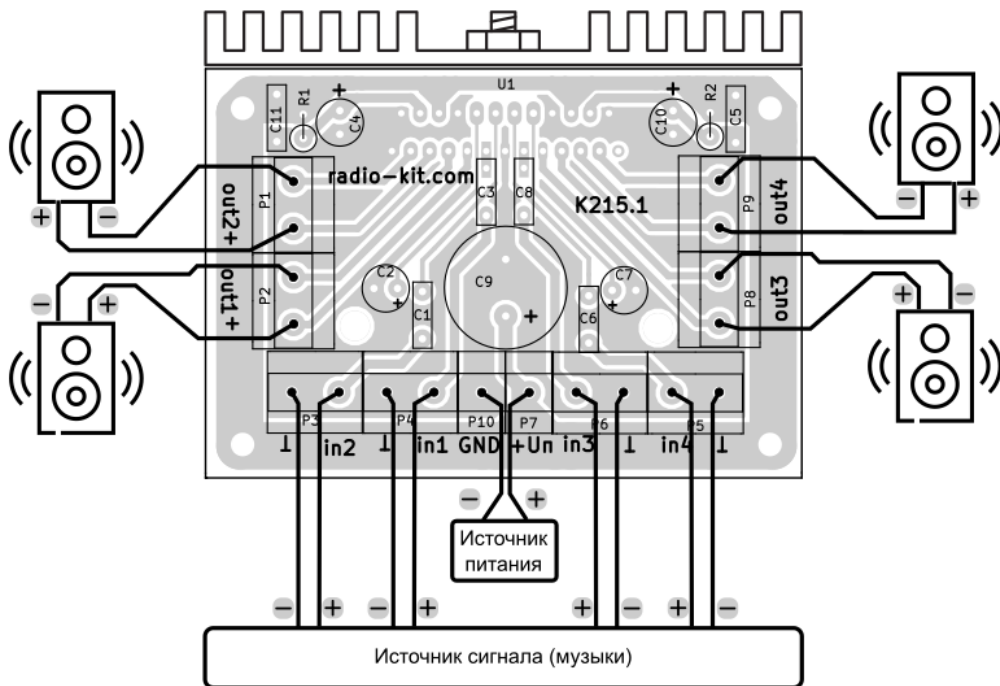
U1
C11 R1 C4 +
+ C10 R2 C5
radio-kit.com
K215.1
C3 C8
P1 out2 +
P2 out1 +
P9 out4
P8 out3
C2 + C1
C9 +
C7 + C6
+ −
− +
− +
+ −
P3 P4 P10 P7 P6 P5
⊥ in2 ⊥ in1 GND +Un in3 ⊥ in4 ⊥
− +
Источник питания
− + − + + − + −
Источник сигнала (музыки)